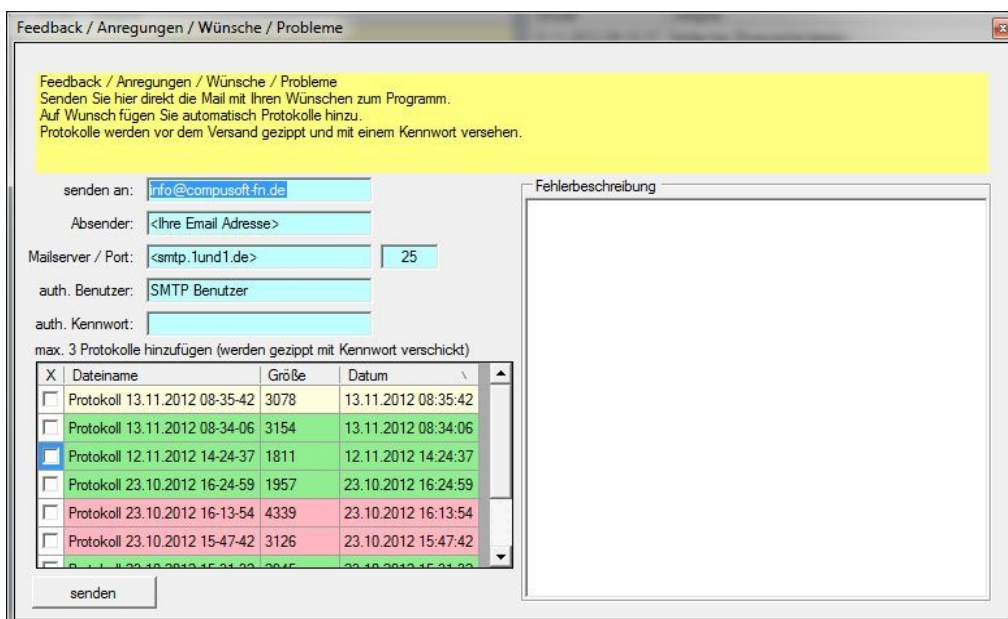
Feedback / Anregungen / Wünsche / Probleme

Feedback / Anregungen / Wünsche / Probleme
Senden Sie hier direkt die Mail mit Ihren Wünschen zum Programm.
Auf Wunsch fügen Sie automatisch Protokolle hinzu.
Protokolle werden vor dem Versand gezippt und mit einem Kennwort versehen.

senden an: info@compusoft-fn.de

Absender: <Ihre Email Adresse>

Mailserver / Port: <smtp.1und1.de> 25

auth. Benutzer: SMTP Benutzer

auth. Kennwort:

max. 3 Protokolle hinzufügen (werden gezippt mit Kennwort verschickt)

| X | Dateiname | Größe | Datum |
|---|---|---|---|
| | Protokoll 13.11.2012 08-35-42 | 3078 | 13.11.2012 08:35:42 |
| | Protokoll 13.11.2012 08-34-06 | 3154 | 13.11.2012 08:34:06 |
| | Protokoll 12.11.2012 14-24-37 | 1811 | 12.11.2012 14:24:37 |
| | Protokoll 23.10.2012 16-24-59 | 1957 | 23.10.2012 16:24:59 |
| | Protokoll 23.10.2012 16-13-54 | 4339 | 23.10.2012 16:13:54 |
| | Protokoll 23.10.2012 15-47-42 | 3126 | 23.10.2012 15:47:42 |
| | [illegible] | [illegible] | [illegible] |

senden

Fehlerbeschreibung